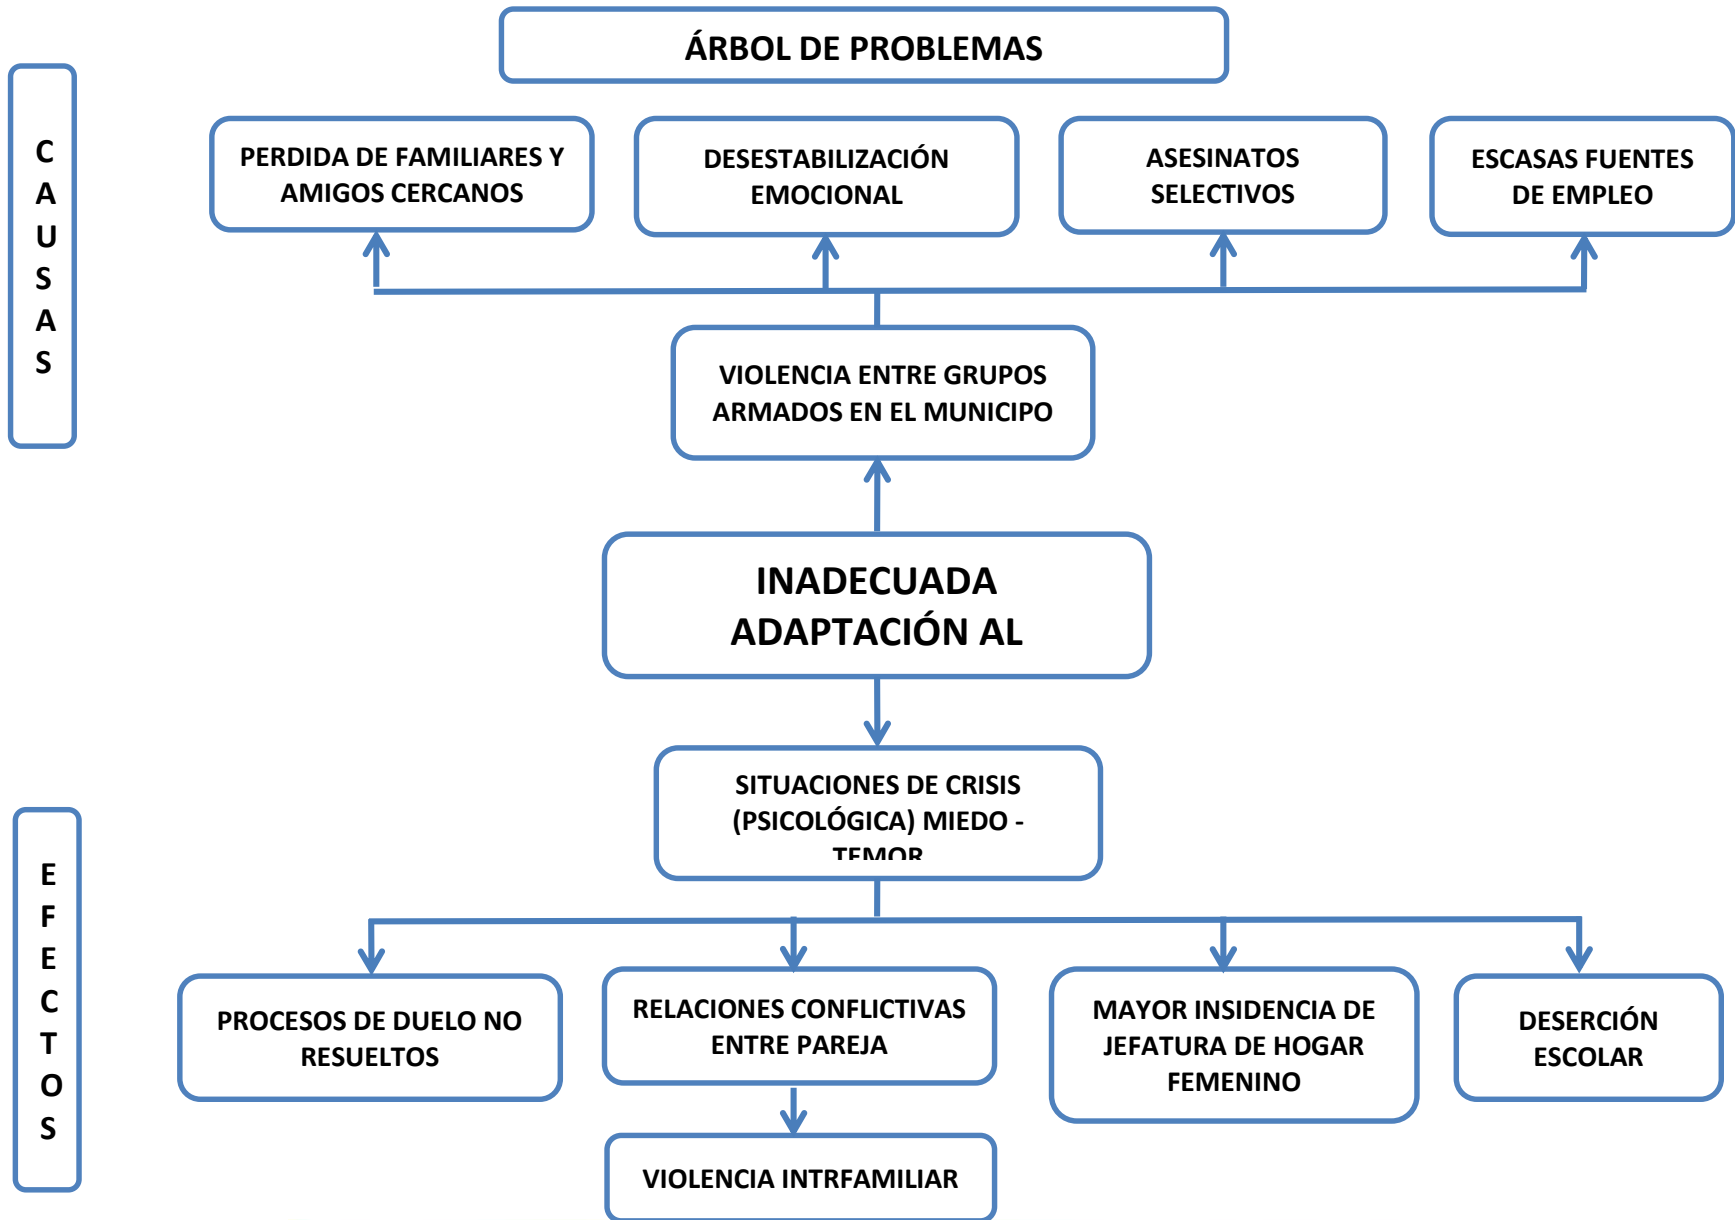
ÁRBOL DE PROBLEMAS

C A U S A S

PERDIDA DE FAMILIARES Y AMIGOS CERCANOS

DESESTABILIZACIÓN EMOCIONAL

ASESINATOS SELECTIVOS

ESCASAS FUENTES DE EMPLEO

VIOLENCIA ENTRE GRUPOS ARMADOS EN EL MUNICIPO

INADECUADA ADAPTACIÓN AL

SITUACIONES DE CRISIS (PSICOLÓGICA) MIEDO - TEMOR

E F E C T O S

PROCESOS DE DUELO NO RESUELTOS

RELACIONES CONFLICTIVAS ENTRE PAREJA

MAYOR INSIDENCIA DE JEFATURA DE HOGAR FEMENINO

DESERCIÓN ESCOLAR

VIOLENCIA INTRFAMILIAR